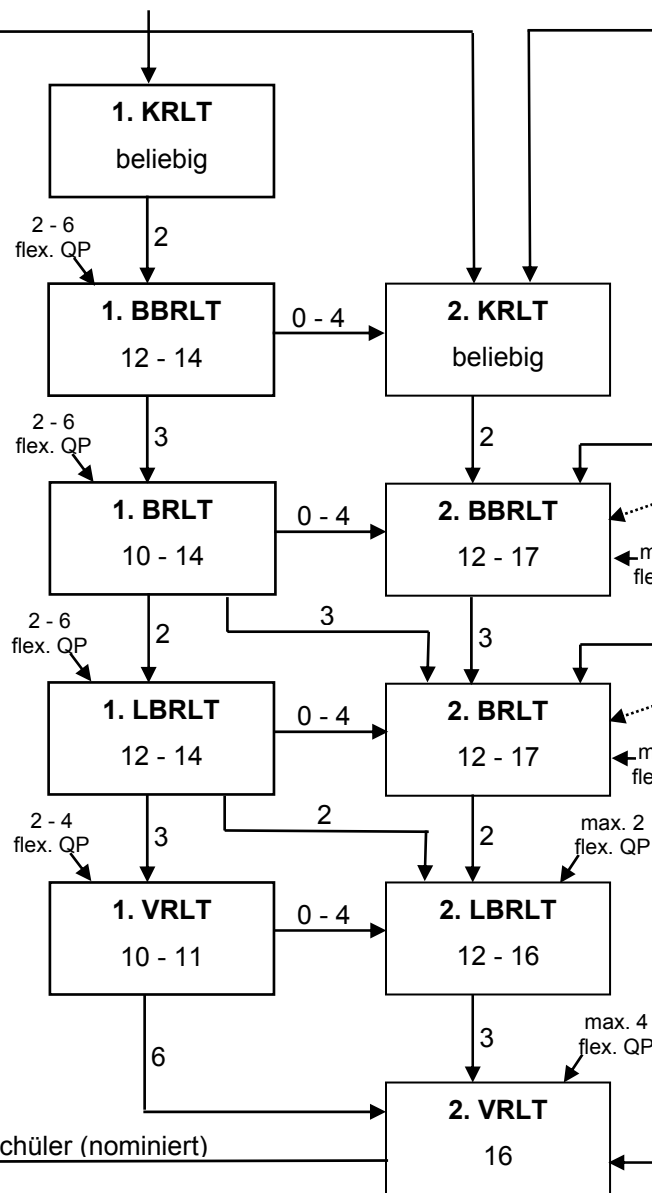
1. KRLT
beliebig

2 - 6
flex. QP

2

1. BBRLT
12 - 14

0 - 4

2. KRLT
beliebig

2 - 6
flex. QP

3

2

1. BRLT
10 - 14

0 - 4

2. BBRLT
12 - 17

m
fle

2 - 6
flex. QP

2

3

3

1. LBRLT
12 - 14

0 - 4

2. BRLT
12 - 17

m
fle

2 - 4
flex. QP

3

2

2

max. 2
flex. QP

1. VRLT
10 - 11

0 - 4

2. LBRLT
12 - 16

6

3

max. 4
flex. QP

chüler (nominiert)

2. VRLT
16